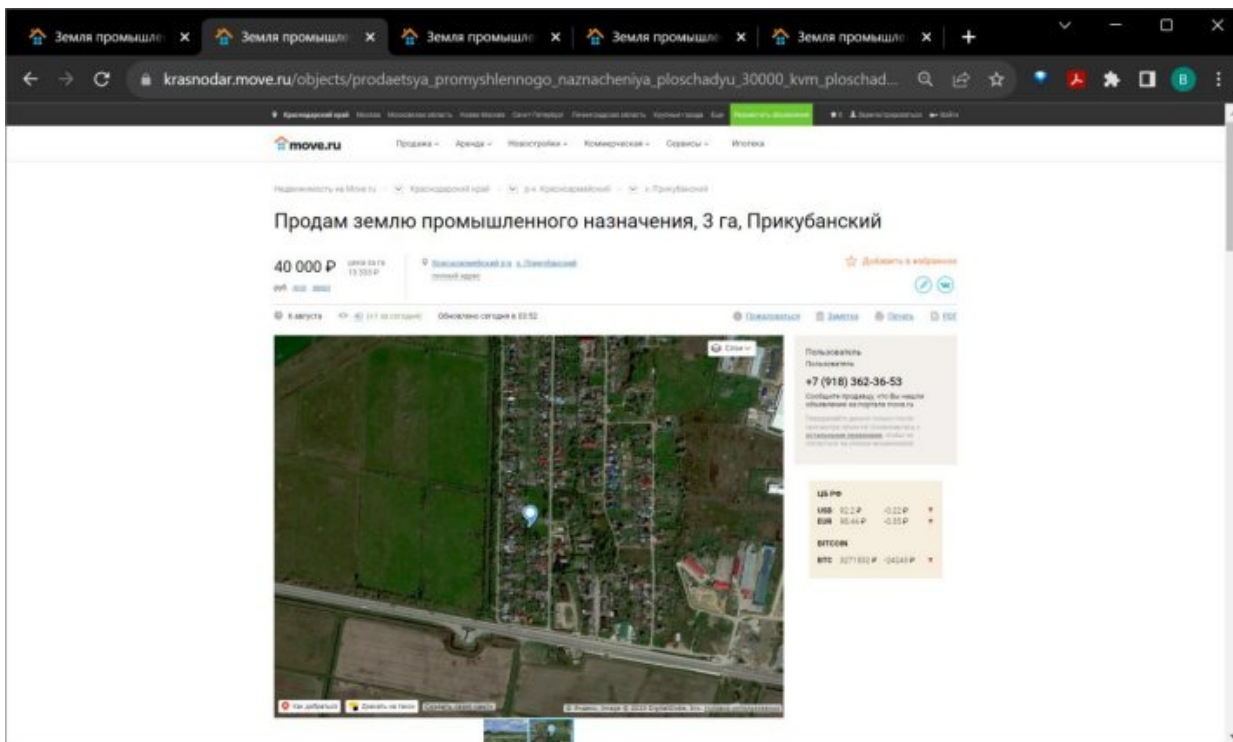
Земля промышле ×
Земля промышле ×
Земля промышле ×
Земля промышле ×
Земля промышле ×
+

krasnodar.move.ru/objects/prodaetsya_promyshlennogo_naznacheniya_ploschadyu_30000_kvm_ploschad...

B

Краснодарский край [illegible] Разместить объявление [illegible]

move.ru Продажа Аренда Новостройки Коммерческая Сервисы Ипотека

Недвижимость на Move.ru > Краснодарский край > р-н Красноармейский > х. Прикубанский

Продам землю промышленного назначения, 3 га, Прикубанский

40 000 ₽ цена за га 13 333 ₽

Красноармейский р-н, х. Прикубанский
точный адрес

Добавить в избранное

6 августа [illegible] Обновлено сегодня в 03:52

Пожаловаться Заметка Печать PDF

Слои

Пользователь
Пользователь
+7 (918) 362-36-53
Сообщите продавцу, что Вы нашли объявление на портале move.ru

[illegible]

ЦБ РФ
USD 92.2 ₽ -0.22 ₽
EUR 95.66 ₽ -0.35 ₽
BITCOIN
BTC 2271832 ₽ -24243 ₽

Как добраться Доехать на такси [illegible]
© Яндекс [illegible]